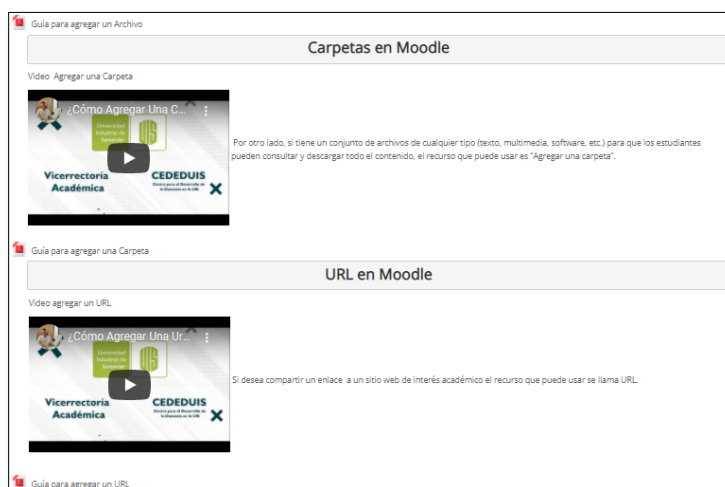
Guía para agregar un Archivo

Carpetas en Moodle

Video Agregar una Carpeta

¿Cómo Agregar Una C...

Universidad Industrial de Santander

Vicerrectoría Académica

CEDEDUIS

Centro para el Desarrollo de la Docencia en la UIS

Por otro lado, si tiene un conjunto de archivos de cualquier tipo (texto, multimedia, software, etc.) para que los estudiantes pueden consultar y descargar todo el contenido, el recurso que puede usar es "Agregar una carpeta".

Guía para agregar una Carpeta

URL en Moodle

Video agregar un URL

¿Cómo Agregar Una Ur...

Universidad Industrial de Santander

Vicerrectoría Académica

CEDEDUIS

Centro para el Desarrollo de la Docencia en la UIS

Si desea compartir un enlace a un sitio web de interés académico el recurso que puede usar se llama URL.

Guía para agregar un URL